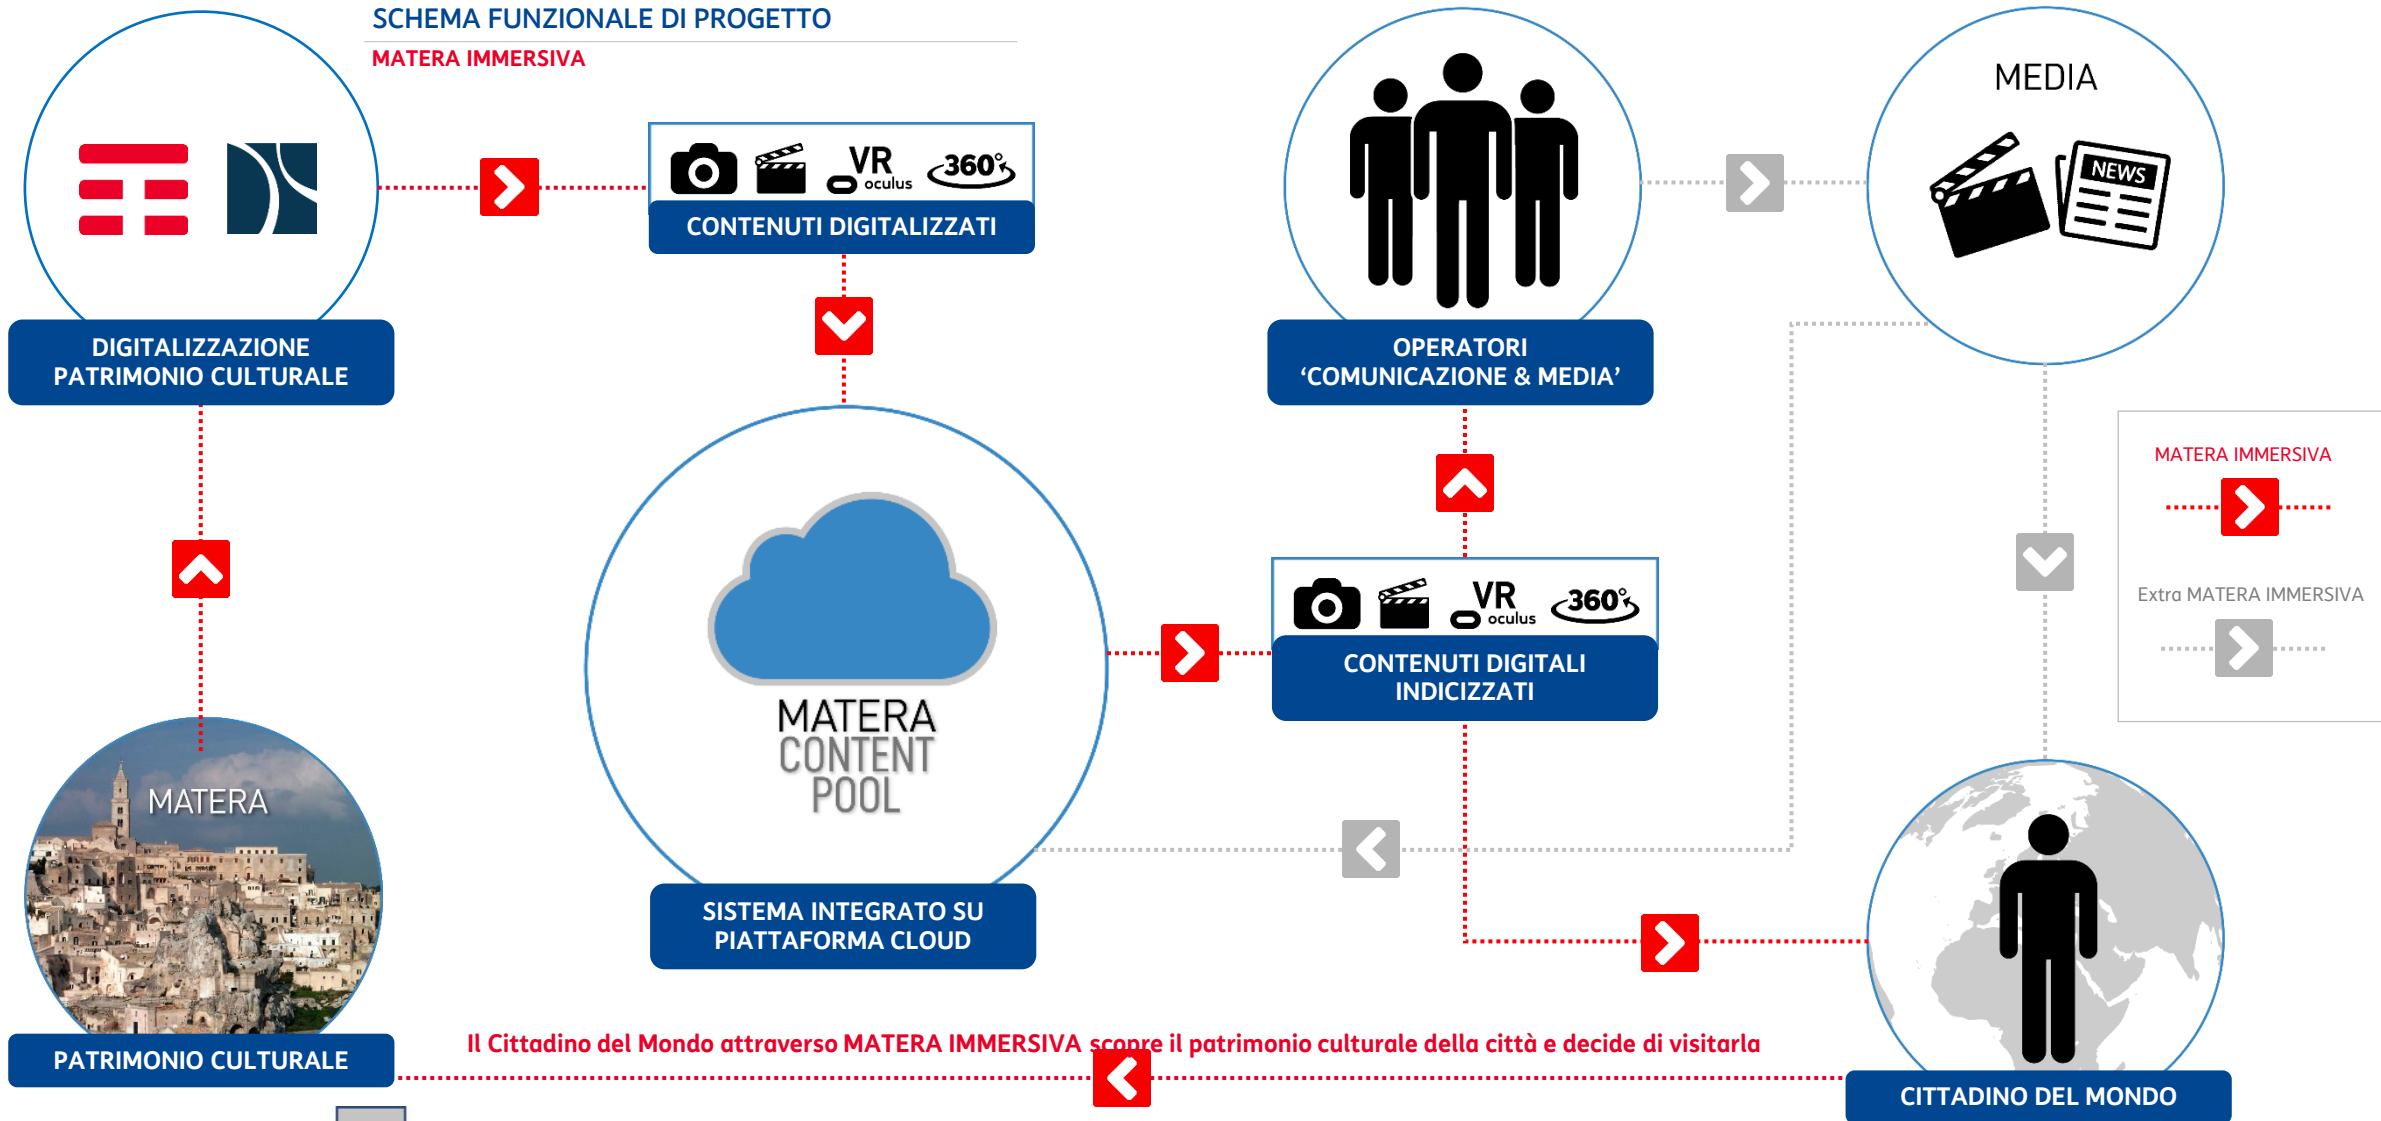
SCHEMA FUNZIONALE DI PROGETTO

MATERA IMMERSIVA

DIGITALIZZAZIONE PATRIMONIO CULTURALE

VR oculus 360°

CONTENUTI DIGITALIZZATI

OPERATORI 'COMUNICAZIONE & MEDIA'

MEDIA

NEWS

MATERA CONTENT POOL

SISTEMA INTEGRATO SU PIATTAFORMA CLOUD

VR oculus 360°

CONTENUTI DIGITALI INDICIZZATI

MATERA IMMERSIVA

Extra MATERA IMMERSIVA

MATERA

PATRIMONIO CULTURALE

Il Cittadino del Mondo attraverso MATERA IMMERSIVA scopre il patrimonio culturale della città e decide di visitarla

CITTADINO DEL MONDO